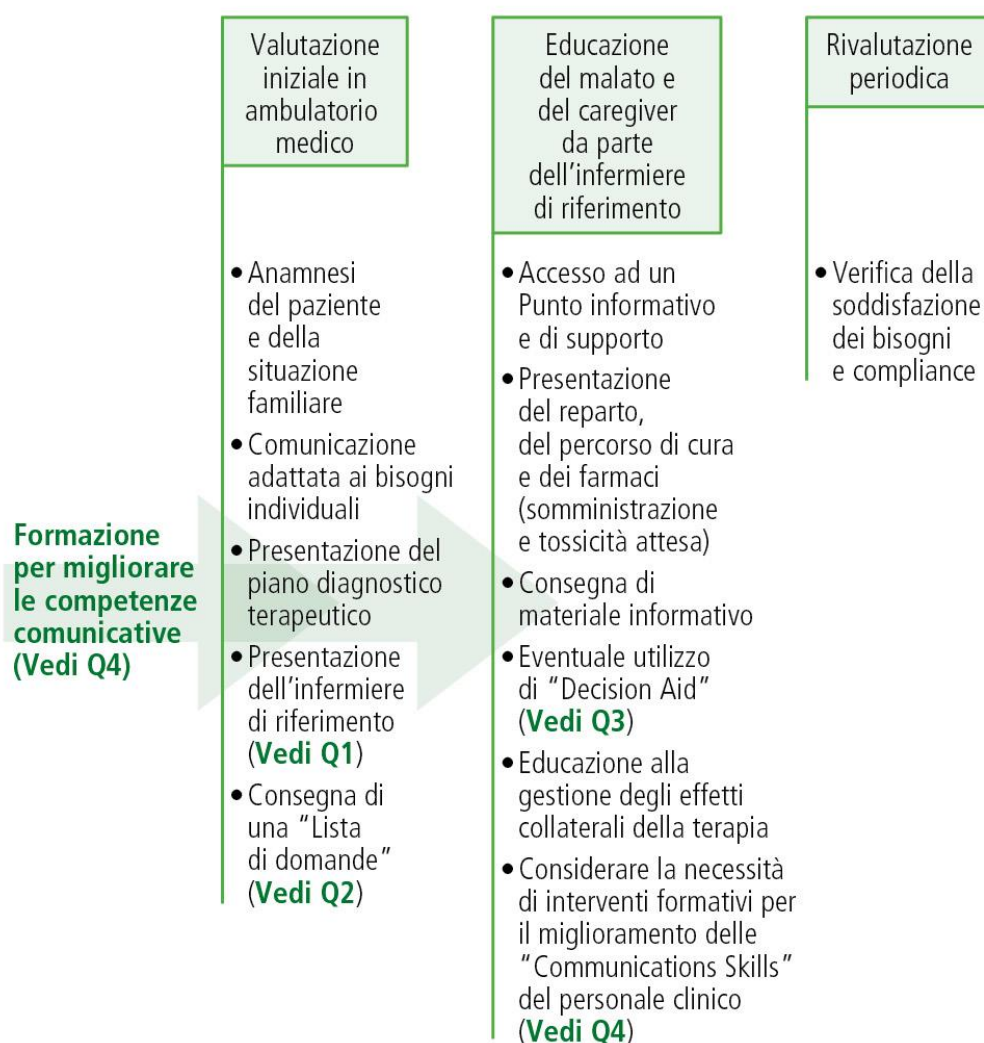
Formazione per migliorare le competenze comunicative (Vedi Q4)

Valutazione iniziale in ambulatorio medico

• Anamnesi del paziente e della situazione familiare
• Comunicazione adattata ai bisogni individuali
• Presentazione del piano diagnostico terapeutico
• Presentazione dell'infermiere di riferimento (Vedi Q1)
• Consegna di una "Lista di domande" (Vedi Q2)

Educazione del malato e del caregiver da parte dell'infermiere di riferimento

• Accesso ad un Punto informativo e di supporto
• Presentazione del reparto, del percorso di cura e dei farmaci (somministrazione e tossicità attesa)
• Consegna di materiale informativo
• Eventuale utilizzo di "Decision Aid" (Vedi Q3)
• Educazione alla gestione degli effetti collaterali della terapia
• Considerare la necessità di interventi formativi per il miglioramento delle "Communications Skills" del personale clinico (Vedi Q4)

Rivalutazione periodica

• Verifica della soddisfazione dei bisogni e compliance